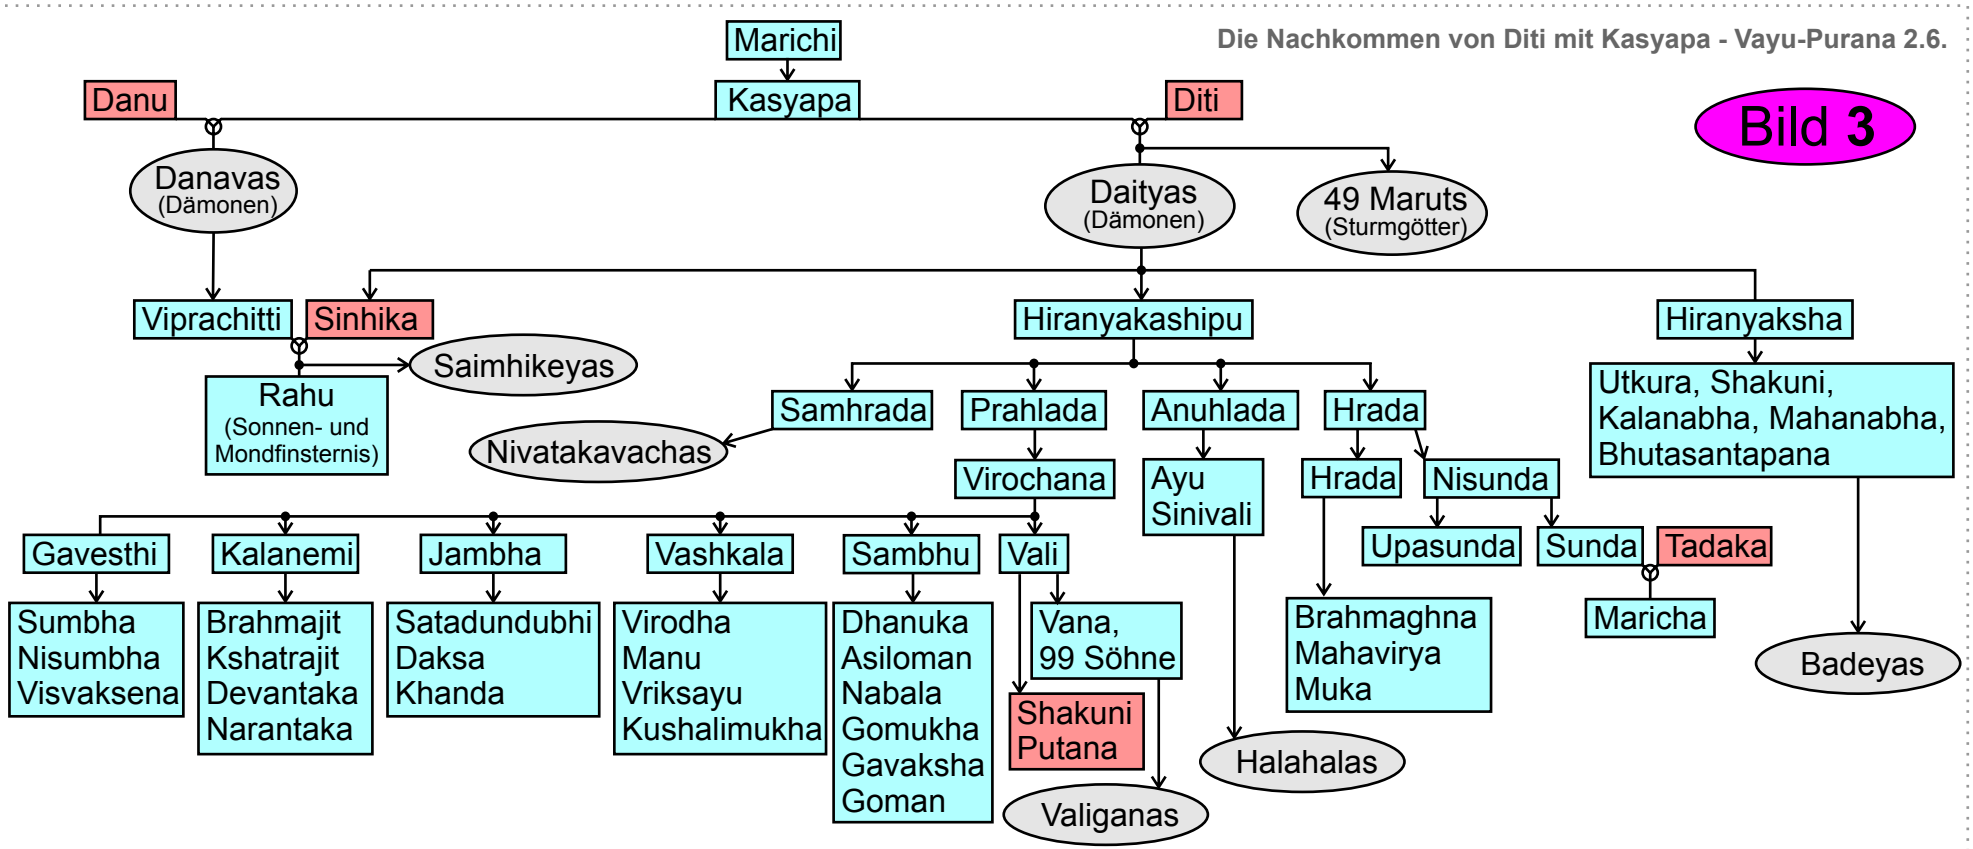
Die Nachkommen von Diti mit Kasyapa - Vayu-Purana 2.6.

Bild 3

Marichi

Kasyapa

Danu

Diti

Danavas (Dämonen)

Daityas (Dämonen)

49 Maruts (Sturmgötter)

Viprachitti

Sinhika

Saimhikeyas

Rahu (Sonnen- und Mondfinsternis)

Hiranyakashipu

Hiranyaksha

Utkura, Shakuni, Kalanabha, Mahanabha, Bhutasantapana

Samhrada

Prahlada

Anuhlada

Hrada

Nivatakavachas

Virochana

Ayu Sinivali

Hrada

Nisunda

Gavesthi

Kalanemi

Jambha

Vashkala

Sambhu

Vali

Upasunda

Sunda

Tadaka

Sumbha Nisumbha Visvaksena

Brahmajit Kshatrajit Devantaka Narantaka

Satadundubhi Daksa Khanda

Virodha Manu Vriksayu Kushalimukha

Dhanuka Asiloman Nabala Gomukha Gavaksha Goman

Vana, 99 Söhne

Brahmaghna Mahavirya Muka

Maricha

Badeyas

Shakuni Putana

Halahalas

Valiganas